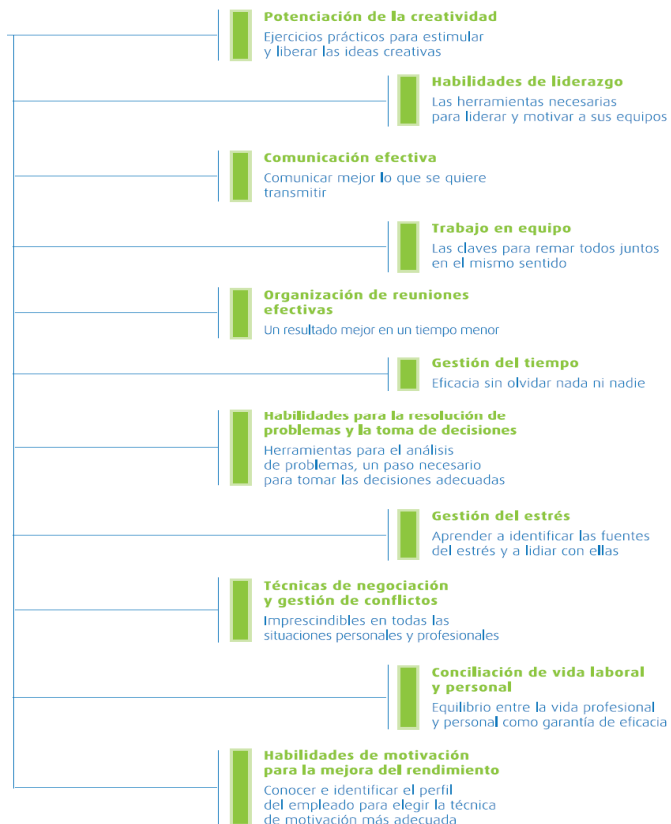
Potenciación de la creatividad
Ejercicios prácticos para estimular y liberar las ideas creativas

Habilidades de liderazgo
Las herramientas necesarias para liderar y motivar a sus equipos

Comunicación efectiva
Comunicar mejor lo que se quiere transmitir

Trabajo en equipo
Las claves para remar todos juntos en el mismo sentido

Organización de reuniones efectivas
Un resultado mejor en un tiempo menor

Gestión del tiempo
Eficacia sin olvidar nada ni nadie

Habilidades para la resolución de problemas y la toma de decisiones
Herramientas para el análisis de problemas, un paso necesario para tomar las decisiones adecuadas

Gestión del estrés
Aprender a identificar las fuentes del estrés y a lidiar con ellas

Técnicas de negociación y gestión de conflictos
Imprescindibles en todas las situaciones personales y profesionales

Conciliación de vida laboral y personal
Equilibrio entre la vida profesional y personal como garantía de eficacia

Habilidades de motivación para la mejora del rendimiento
Conocer e identificar el perfil del empleado para elegir la técnica de motivación más adecuada